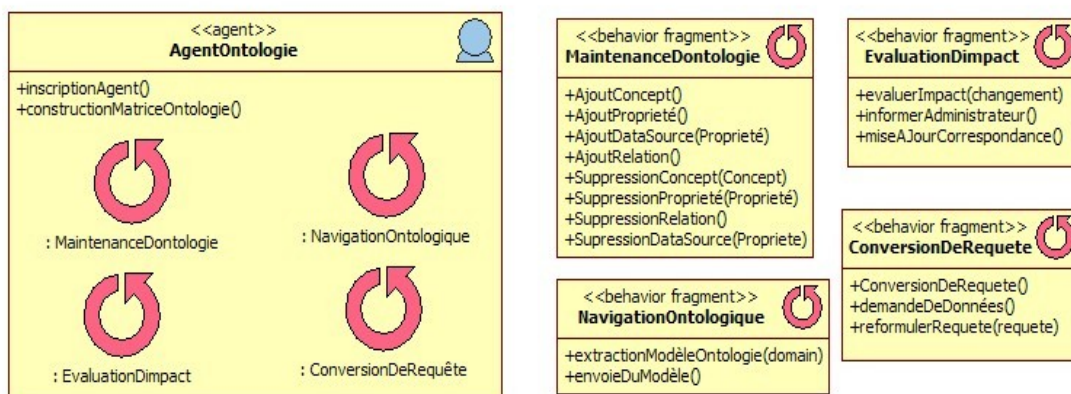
<<agent>>
AgentOntologie

+inscriptionAgent()
+constructionMatriceOntologie()

: MaintenanceDontologie

: NavigationOntologique

: EvaluationDimpact

: ConversionDeRequête

<<behavior fragment>>
MaintenanceDontologie

+AjoutConcept()
+AjoutProprieté()
+AjoutDataSource(Proprieté)
+AjoutRelation()
+SuppressionConcept(Concept)
+SuppressionProprieté(Proprieté)
+SuppressionRelation()
+SupressionDataSource(Propriete)

<<behavior fragment>>
NavigationOntologique

+extractionModèleOntologie(domain)
+envoieDuModèle()

<<behavior fragment>>
EvaluationDimpact

+evaluerImpact(changement)
+informerAdministrateur()
+miseAJourCorrespondance()

<<behavior fragment>>
ConversionDeRequete

+ConversionDeRequete()
+demandeDeDonnées()
+reformulerRequete(requete)